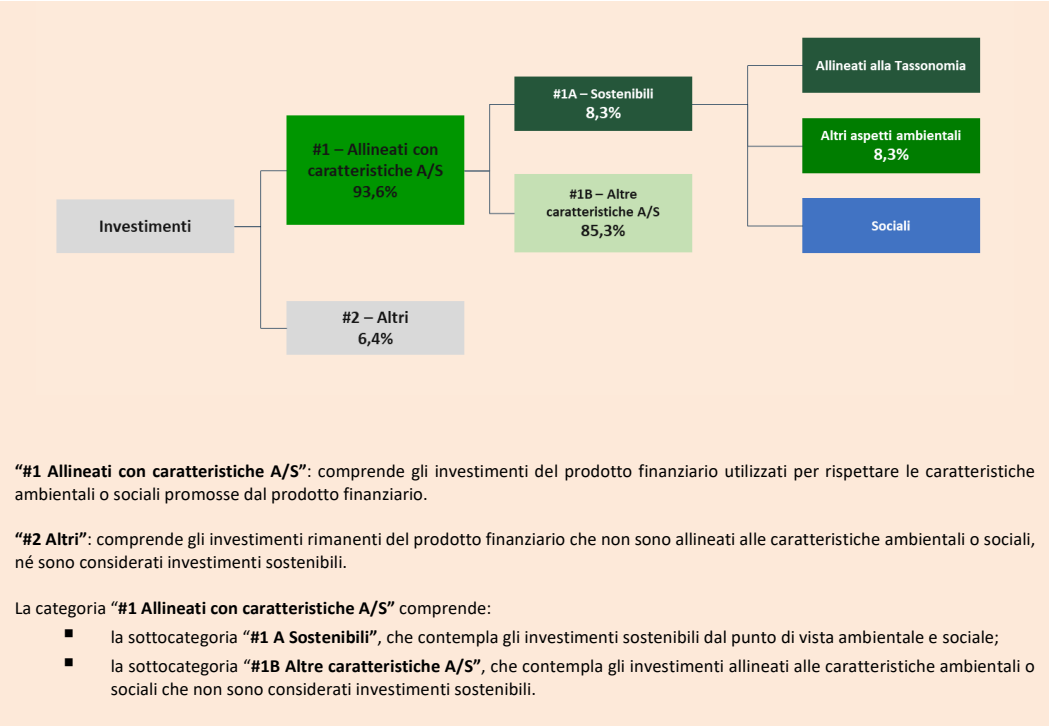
Investimenti

#1 – Allineati con caratteristiche A/S
93,6%

#2 – Altri
6,4%

#1A – Sostenibili
8,3%

#1B – Altre caratteristiche A/S
85,3%

Allineati alla Tassonomia

Altri aspetti ambientali
8,3%

Sociali

**"#1 Allineati con caratteristiche A/S"**: comprende gli investimenti del prodotto finanziario utilizzati per rispettare le caratteristiche ambientali o sociali promosse dal prodotto finanziario.

**"#2 Altri"**: comprende gli investimenti rimanenti del prodotto finanziario che non sono allineati alle caratteristiche ambientali o sociali, né sono considerati investimenti sostenibili.

La categoria "**#1 Allineati con caratteristiche A/S"** comprende:

- la sottocategoria "**#1 A Sostenibili"**, che contempla gli investimenti sostenibili dal punto di vista ambientale e sociale;
- la sottocategoria "**#1B Altre caratteristiche A/S"**, che contempla gli investimenti allineati alle caratteristiche ambientali o sociali che non sono considerati investimenti sostenibili.